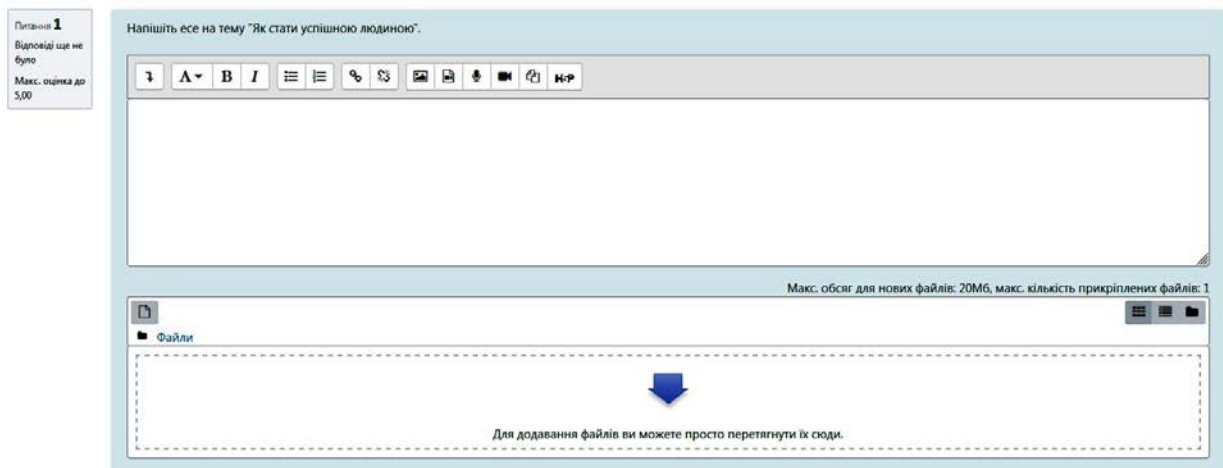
Питання 1
Відповіді ще не було
Макс. оцінка до 5,00

Напишіть есе на тему "Як стати успішною людиною".

A B I H-P

Макс. обсяг для нових файлів: 20Мб, макс. кількість прикріплених файлів: 1

Файли

Для додавання файлів ви можете просто перетягнути їх сюди.